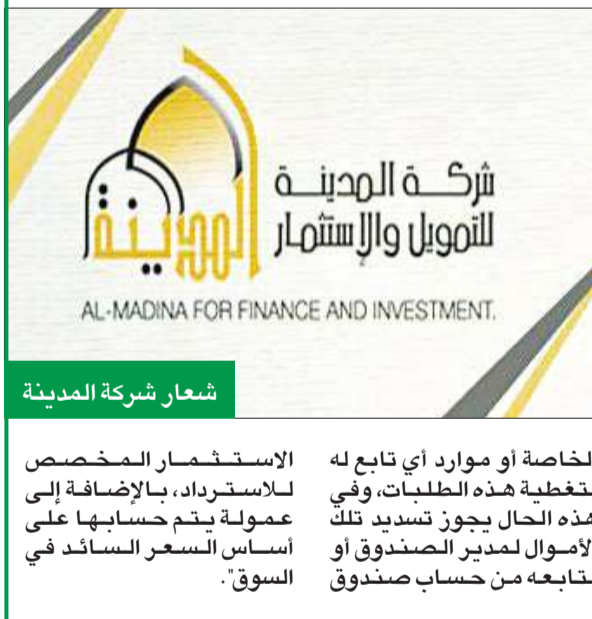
المدينة

شركة المدينة للتمويل والإستثمار

AL-MADINA FOR FINANCE AND INVESTMENT.

شعار شركة المدينة

الخاصة أو موارد أي تابع له تغطية هذه الطلبات، وفي هذه الحال يجوز تسديد تلك الأموال لمدير الصندوق أو تابعه من حساب صندوق

الاستثمار المخصص للاسترداد، بالإضافة إلى عمولة يتم حسابها على أساس السعر السائد في السوق".